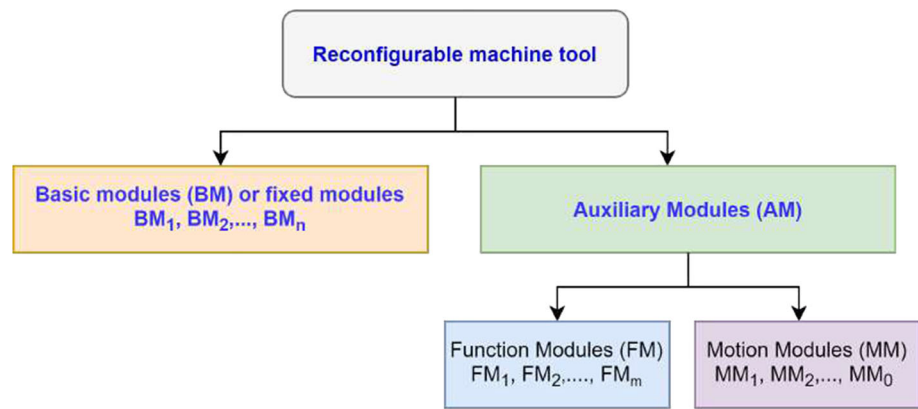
Reconfigurable machine tool

Basic modules (BM) or fixed modules
$BM_1$, $BM_2$,..., $BM_n$

Auxiliary Modules (AM)

Function Modules (FM)
$FM_1$, $FM_2$,...., $FM_m$

Motion Modules (MM)
$MM_1$, $MM_2$,..., $MM_0$